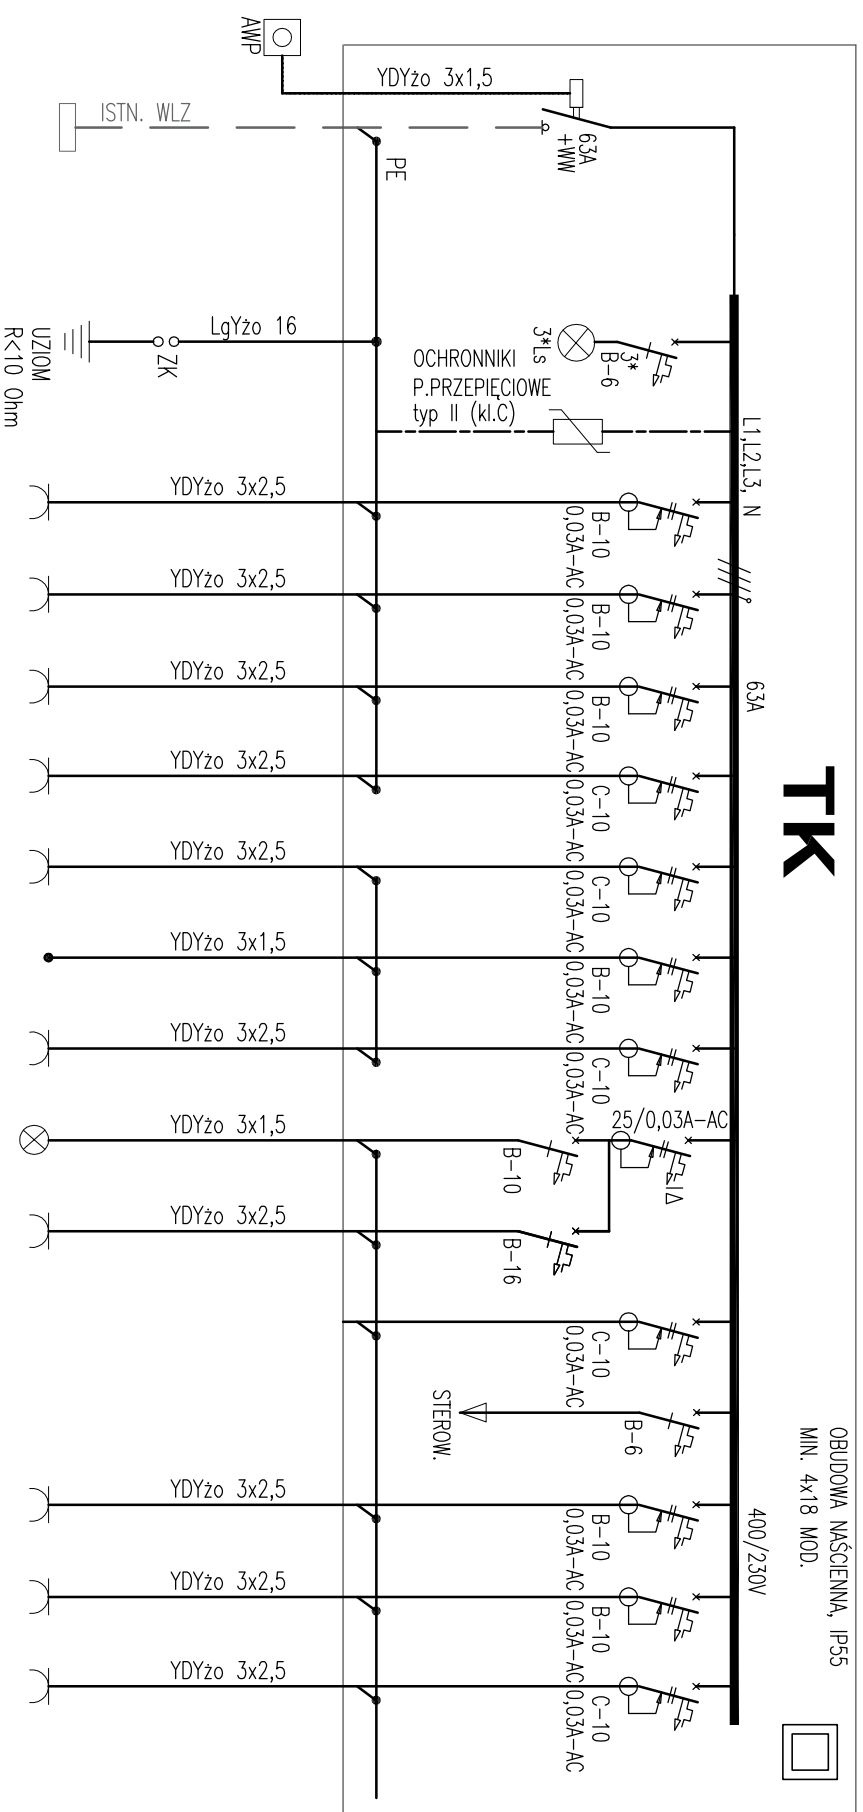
AWP
YDYżo 3x1,5
ISTN. WLZ
63A
+WW
PE
TK
LgYżo 16
ZK
UZIOM
R<10 Ohm
3*
B-6
3*Ls
OCHRONNIKI
P.PRZEPIĘCIOWE
typ II (kl.C)
L1,L2,L3, N
63A
YDYżo 3x2,5
B-10
0,03A-AC
YDYżo 3x2,5
B-10
0,03A-AC
YDYżo 3x2,5
B-10
0,03A-AC
YDYżo 3x2,5
C-10
0,03A-AC
YDYżo 3x2,5
C-10
0,03A-AC
YDYżo 3x1,5
B-10
0,03A-AC
YDYżo 3x2,5
C-10
0,03A-AC
25/0,03A-AC
YDYżo 3x1,5
B-10
YDYżo 3x2,5
B-16
C-10
0,03A-AC
B-6
STEROW.
OBUDOWA NAŚCIENNA, IP55
MIN. 4x18 MOD.
400/230V
YDYżo 3x2,5
B-10
0,03A-AC
YDYżo 3x2,5
B-10
0,03A-AC
YDYżo 3x2,5
C-10
0,03A-AC